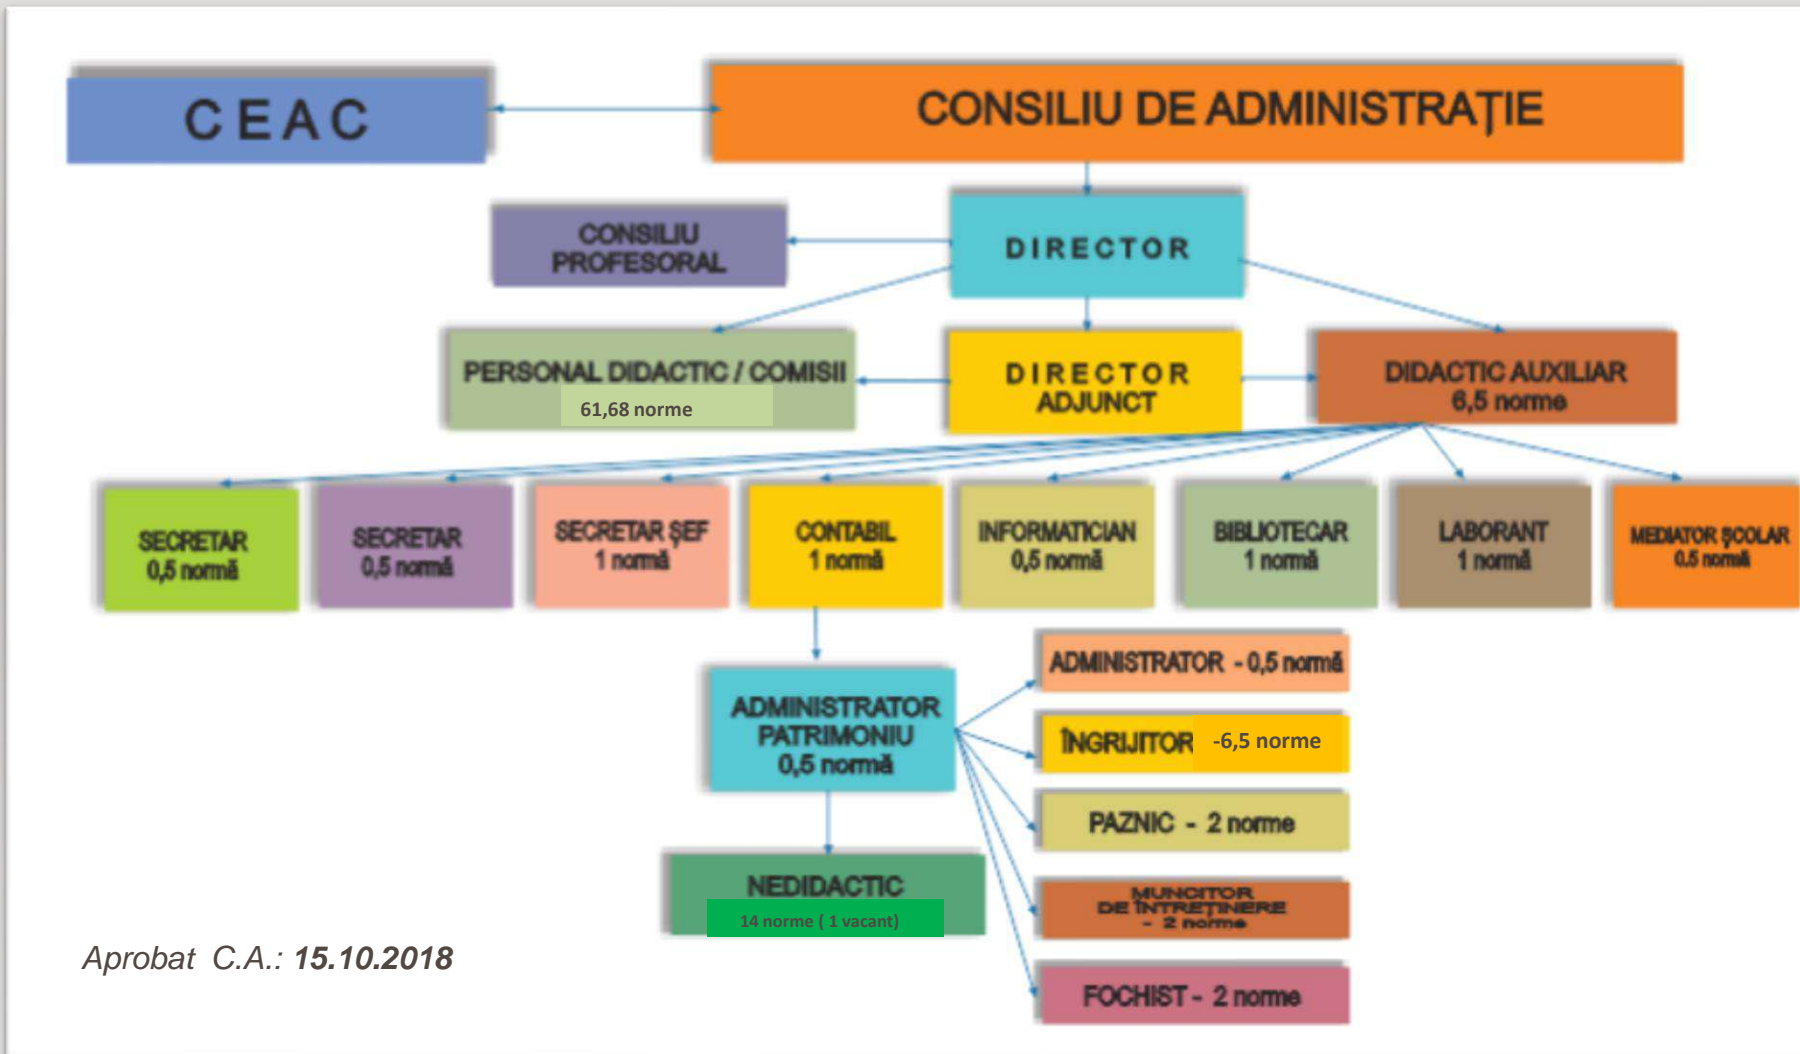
CEAC

CONSILIU DE ADMINISTRAȚIE

CONSILIU PROFESORAL

DIRECTOR

PERSONAL DIDACTIC / COMISII
61,68 norme

DIRECTOR ADJUNCT

DIDACTIC AUXILIAR
6,5 norme

SECRETAR
0,5 normă

SECRETAR
0,5 normă

SECRETAR ȘEF
1 normă

CONTABIL
1 normă

INFORMATICIAN
0,5 normă

BIBLIOTECAR
1 normă

LABORANT
1 normă

MEDIATOR ȘCOLAR
0,5 normă

ADMINISTRATOR PATRIMONIU
0,5 normă

ADMINISTRATOR - 0,5 normă

ÎNGRIJITOR -6,5 norme

PAZNIC - 2 norme

MUNCITOR DE ÎNTREȚINERE - 2 norme

FOCHIST - 2 norme

NEDIDACTIC
14 norme ( 1 vacant)

Aprobat C.A.: 15.10.2018